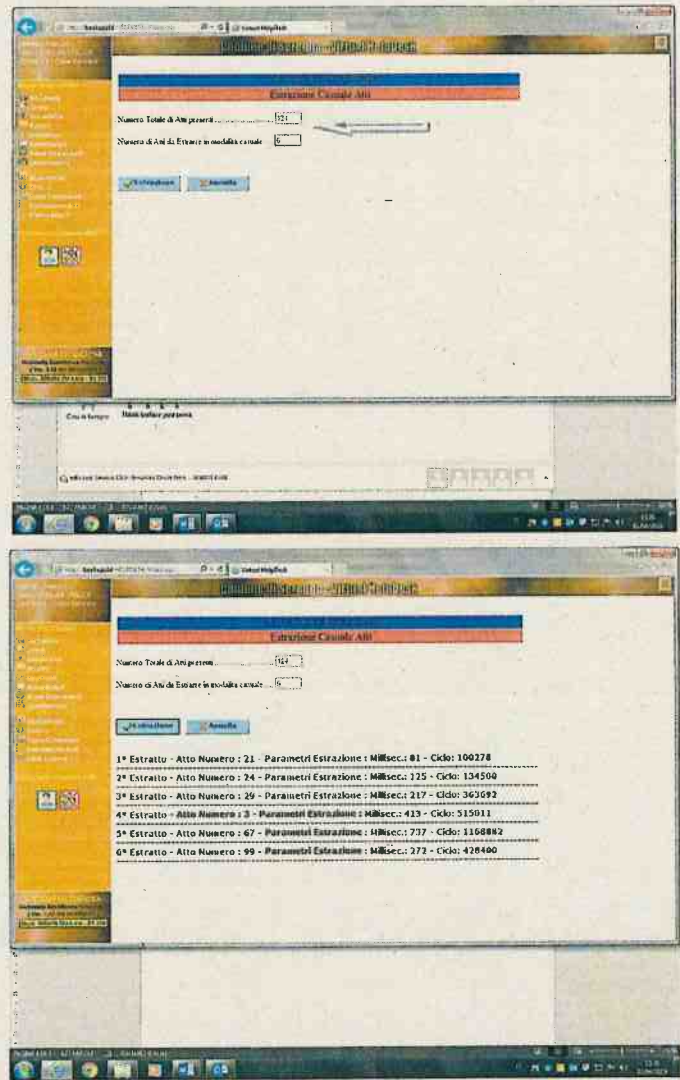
Estrazione Casuale Atti

Numero Totale di Atti presenti ............ 124

Numero di Atti da Estrarre in modalità casuale ... 6

Estrazione   Annulla

Estrazione Casuale Atti

Numero Totale di Atti presenti ............ 124

Numero di Atti da Estrarre in modalità casuale ... 6

Estrazione   Annulla

1° Estratto - Atto Numero : 21 - Parametri Estrazione : Millisec.: 81 - Ciclo: 100278

2° Estratto - Atto Numero : 24 - Parametri Estrazione : Millisec.: 125 - Ciclo: 134500

3° Estratto - Atto Numero : 29 - Parametri Estrazione : Millisec.: 217 - Ciclo: 363692

4° Estratto - Atto Numero : 3 - Parametri Estrazione : Millisec.: 413 - Ciclo: 515011

5° Estratto - Atto Numero : 67 - Parametri Estrazione : Millisec.: 737 - Ciclo: 1168882

6° Estratto - Atto Numero : 99 - Parametri Estrazione : Millisec.: 273 - Ciclo: 428400